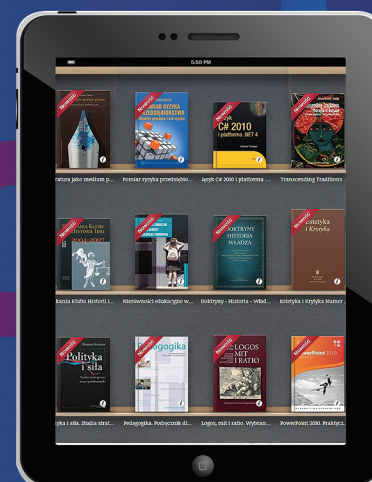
5:50 PM

Nowość
Nowość
Nowość
Nowość

ratura jako medium p...
Pomiar ryzyka przedsiębi...
Język C# 2010 i platforma ...
Transcending Traditions

C# 2010 i platforma .NET 4

Nowość
Nowość
Nowość
Nowość

2004-2007

Doktryny historia władza

Estetyka i Krytyka

kania Klubu Historii i...
Nierówności edukacyjne w...
Doktryny - Historia - Wład...
Estetyka i Krytyka Numer ...

Nowość
Nowość
Nowość
Nowość

Polityka i siła

Pedagogika

Logos mit i ratio

PowerPoint 2010

lityka i siła. Studia strat...
Pedagogika. Podręcznik di...
Logos, mit i ratio. Wybran...
PowerPoint 2010. Praktycz...